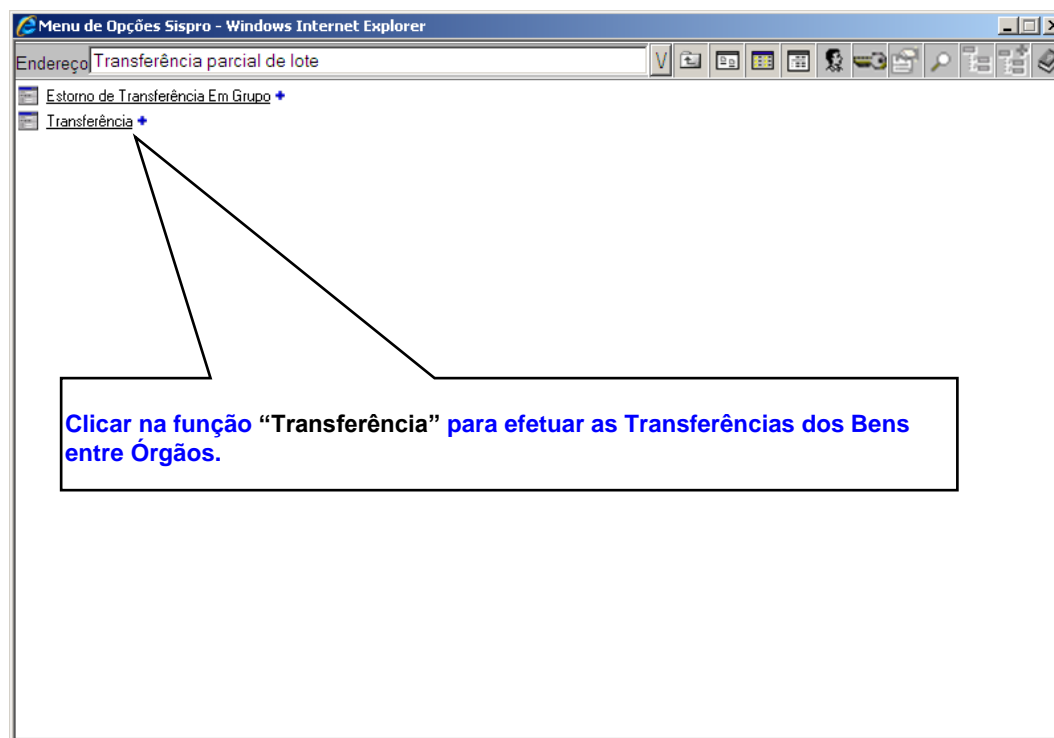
Menu de Opções Sispro - Windows Internet Explorer

Endereço Transferência parcial de lote

V

Estorno de Transferência Em Grupo +

Transferência +

Clicar na função "Transferência" para efetuar as Transferências dos Bens entre Órgãos.